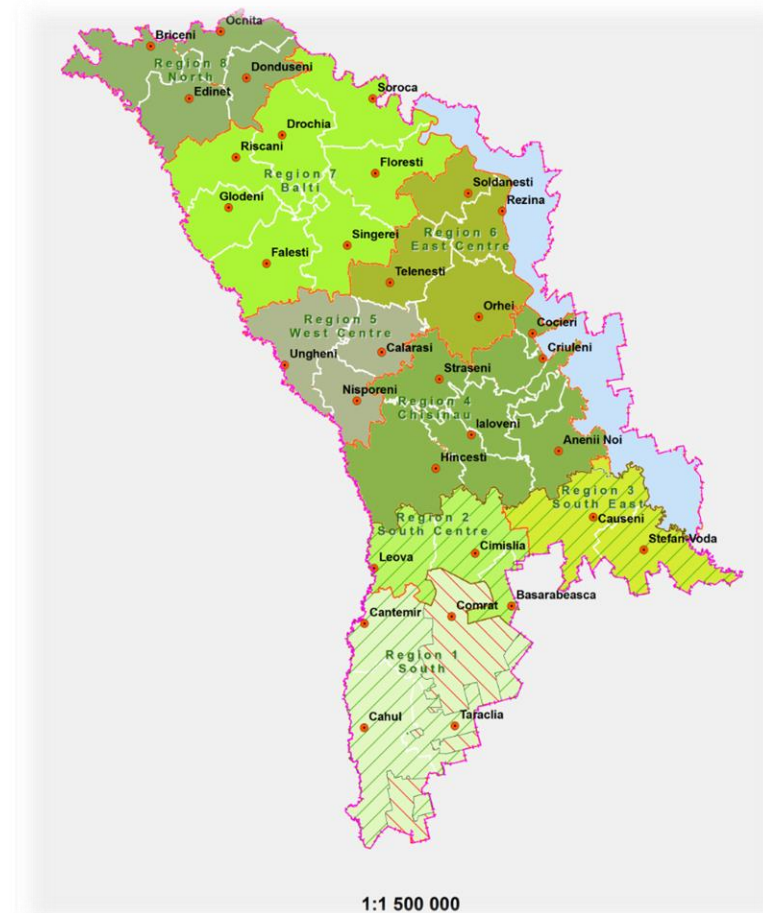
Ocnita
Briceni
Region 8
North
Donduseni
Edinet
Soroca
Drochia
Riscani
Floresti
Region 7
Balti
Soldanesti
Rezina
Glodeni
Region 6
East Centre
Singerei
Falesti
Telenesti
Orhei
Region 5
West Centre
Cocieri
Calarasi
Ungheni
Criuleni
Straseni
Nisporeni
Region 4
Chisinau
Ialoveni
Anenii Noi
Hincesti
Region 3
South East
Region 2
South Centre
Causeni
Stefan-Voda
Cimislia
Leova
Basarabeasca
Cantemir
Comrat
Region 1
South
Cahul
Taraclia
1:1 500 000